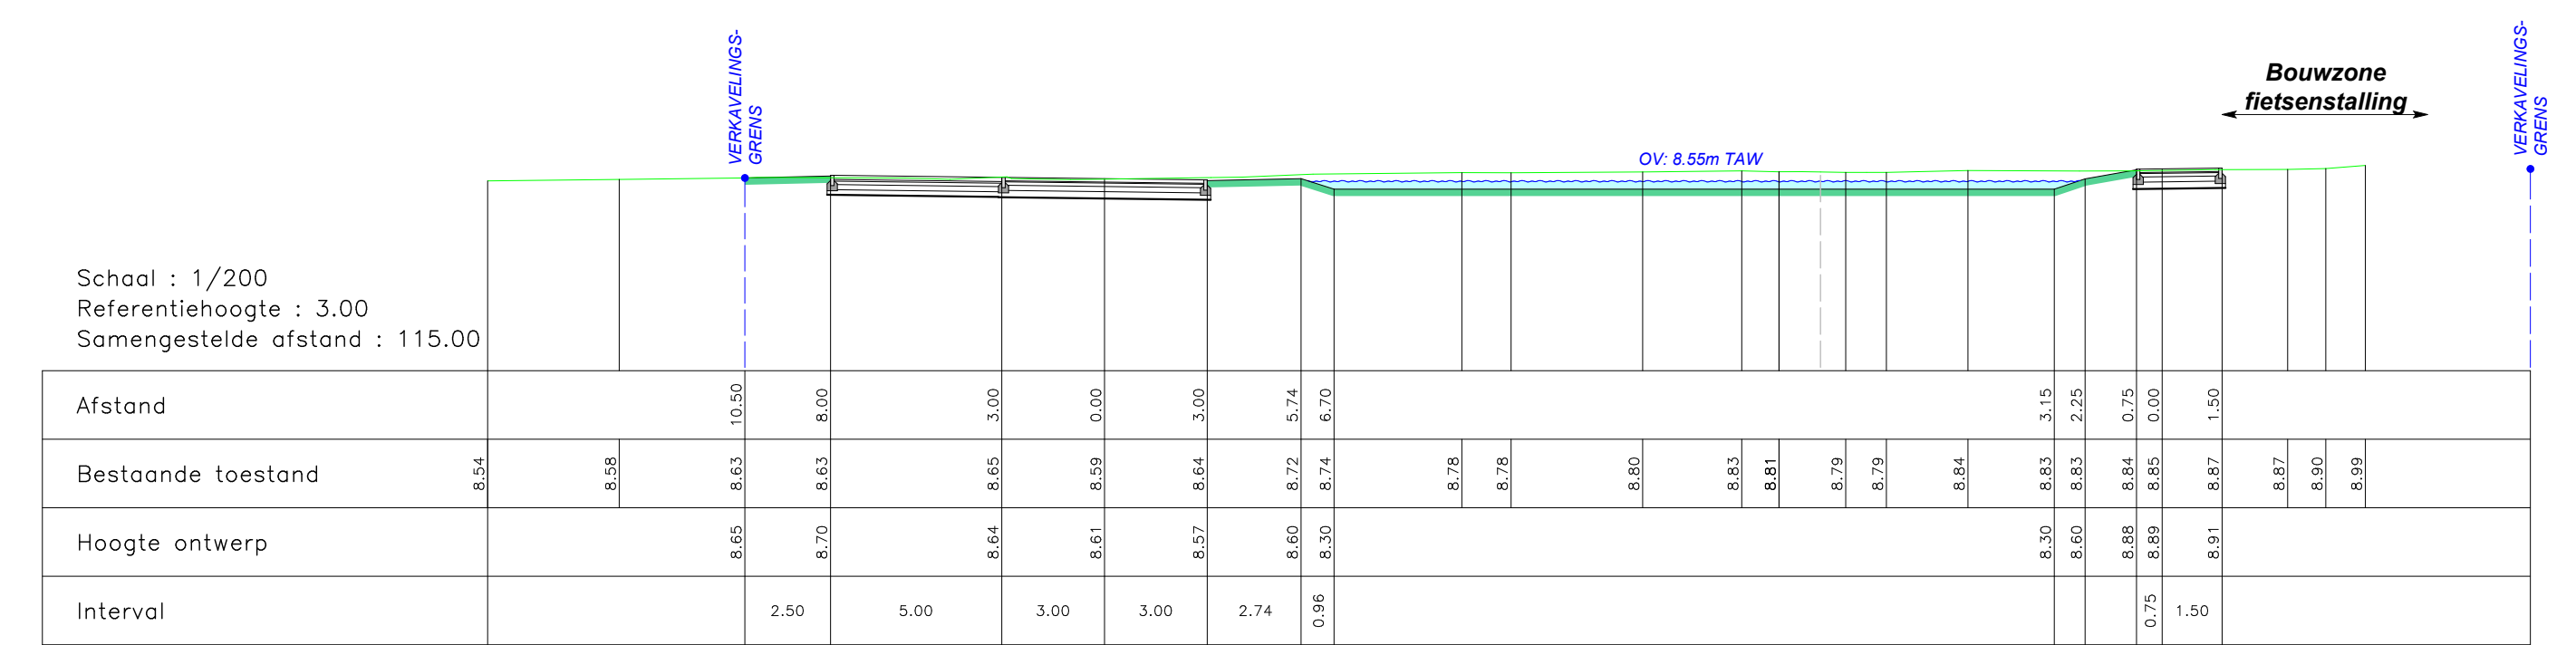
VERKAVELINGS-GRENS

Bouwzone fietsenstalling

VERKAVELINGS-GRENS

OV: 8.55m TAW

Schaal : 1/200
Referentiehoogte : 3.00
Samengestelde afstand : 115.00

| Afstand | | | 10.50 | 8.00 | 3.00 | 0.00 | 3.00 | 5.74 | 6.70 | | | | | | | | | | 3.15 | 2.25 | 0.75 | 0.00 | 1.50 | | | |
|---|---|---|---|---|---|---|---|---|---|---|---|---|---|---|---|---|---|---|---|---|---|---|---|---|---|---|
| Bestaande toestand | 8.54 | 8.58 | 8.63 | 8.63 | 8.65 | 8.59 | 8.64 | 8.72 | 8.74 | 8.78 | 8.78 | 8.80 | 8.83 | 8.81 | 8.79 | 8.79 | 8.84 | | 8.83 | 8.83 | 8.84 | 8.85 | 8.87 | 8.87 | 8.90 | 8.99 |
| Hoogte ontwerp | | | 8.65 | 8.70 | 8.64 | 8.61 | 8.57 | 8.60 | 8.30 | | | | | | | | | | 8.30 | 8.60 | 8.88 | 8.89 | 8.91 | | | |
| Interval | | | | 2.50 | 5.00 | 3.00 | 3.00 | 2.74 | 0.96 | | | | | | | | | | | | | 0.75 | 1.50 | | | |